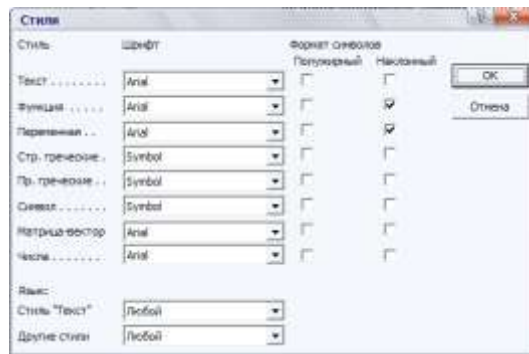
Стили

Стиль

Шрифт

Формат символов

Полужирный

Наклонный

Текст . . . . . . . .

Arial

Функция . . . . . .

Arial

Переменная . . .

Arial

Стр. греческие .

Symbol

Пр. греческие . .

Symbol

Символ . . . . . . .

Symbol

Матрица-вектор

Arial

Число . . . . . . . .

Arial

OK

Отмена

Язык:

Стиль "Текст"

Любой

Другие стили

Любой